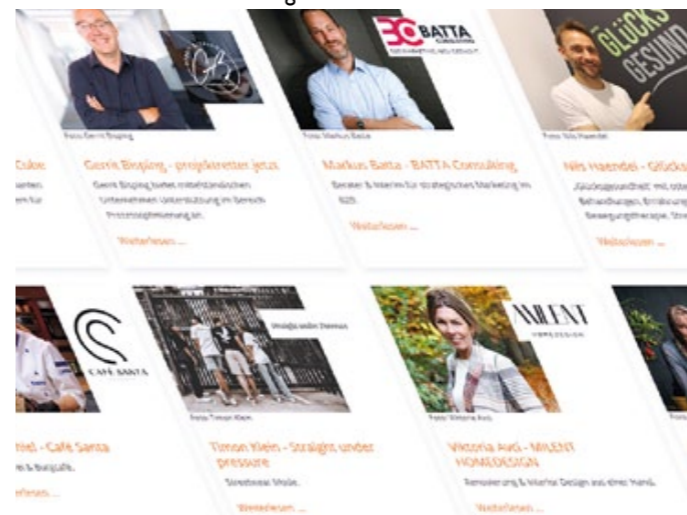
Cube
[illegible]
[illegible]

Foto Gerrit Bisping
Gerrit Bisping - prozessretter jetzt
Gerrit Bisping bietet mittelständischen Unternehmen Unterstützung im Bereich Prozessoptimierung an.
Weiterlesen ...

BATTA
Foto Markus Batta
Markus Batta - BATTA Consulting
Berater & Interim für strategisches Marketing im B2B.
Weiterlesen ...

GLÜCKS GESUND
Foto Nils Haendel
Nils Haendel - Glücks
Glücksgesundheit mit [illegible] Behandlungen, Ernährung, Bewegungstherapie, Stre
Weiterlesen ...

CAFÉ SANTA
ried - Café Santa
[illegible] & Bistcafé.
Weiterlesen ...

Straight under Pressure
Foto Timon Klein
Timon Klein - Straight under pressure
Streetwear Mode.
Weiterlesen ...

MILENT HOMEDESIGN
Foto Viktoria Avci
Viktoria Avci - MILENT HOMEDESIGN
Renovierung & Interior Design aus einer Hand.
Weiterlesen ...